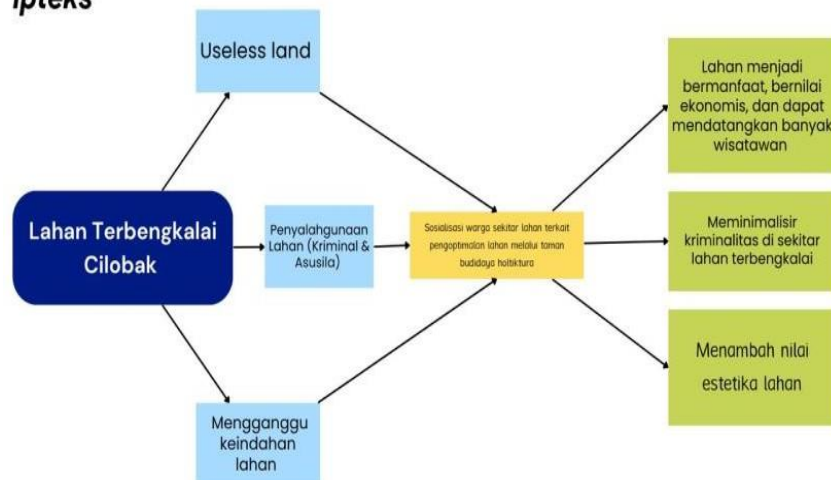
Ipteks

Lahan Terbengkalai Cilobak

Useless land

Penyalahgunaan Lahan (Kriminal & Asusila)

Mengganggu keindahan lahan

Sosialisasi warga sekitar lahan terkait pengoptimalan lahan melalui taman budidaya holtikura

Lahan menjadi bermanfaat, bernilai ekonomis, dan dapat mendatangkan banyak wisatawan

Meminimalisir kriminalitas di sekitar lahan terbengkalai

Menambah nilai estetika lahan